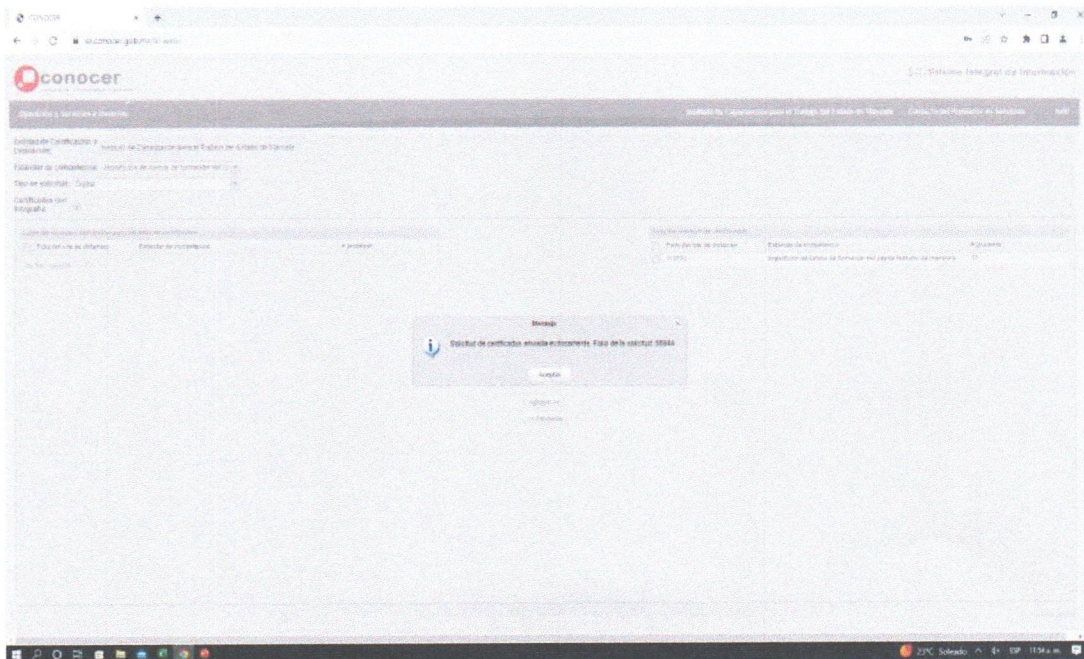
CONOCER

conocer

Sistema Integral de Información

Operación y servicios a usuarios

Instituto de Capacitación para el Trabajo del Estado de Veracruz

Entidad de Certificación y Evaluación: Instituto de Capacitación para el Trabajo del Estado de Veracruz

Estándar de competencia:

Tipo de solicitud: Digital

Certificados con fotografía:

Mensaje

Solicitud de certificados enviada exitosamente. Folio de la solicitud: 35940

Aceptar

23°C Soleado ESP 11:54 a.m.